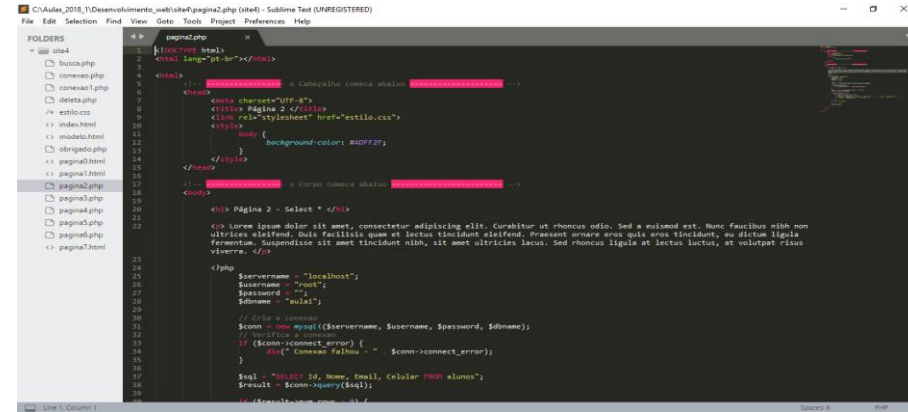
C:\Aulas_2018_1\Desenvolvimento_web\site4\pagina2.php (site4) - Sublime Text (UNREGISTERED)

File Edit Selection Find View Goto Tools Project Preferences Help

FOLDERS
site4
busca.php
conexao.php
conexao1.php
deleta.php
estilo.css
index.html
modelo.html
obrigado.php
pagina0.html
pagina1.html
pagina2.php
pagina3.php
pagina4.php
pagina5.php
pagina6.php
pagina7.html

pagina2.php

1 <!DOCTYPE html>
2 <html lang="pt-br"></html>
3
4 <html>
5 <!-- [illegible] o Cabeçalho começa abaixo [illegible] -->
6 <head>
7 <meta charset="UTF-8">
8 <title> Página 2 </title>
9 <link rel="stylesheet" href="estilo.css">
10 <style>
11 body {
12 background-color: #ADFF2F;
13 }
14 </style>
15 </head>
16
17 <!-- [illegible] o Corpo começa abaixo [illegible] -->
18 <body>
19
20 <h1> Página 2 - Select * </h1>
21
22 <p> Lorem ipsum dolor sit amet, consectetur adipiscing elit. Curabitur ut rhoncus odio. Sed a euismod est. Nunc faucibus nibh non ultrices eleifend. Duis facilisis quam et lectus tincidunt eleifend. Praesent ornare eros quis eros tincidunt, eu dictum ligula fermentum. Suspendisse sit amet tincidunt nibh, sit amet ultricies lacus. Sed rhoncus ligula at lectus luctus, at volutpat risus viverra. </p>
23
24 <?php
25 $servername = "localhost";
26 $username = "root";
27 $password = "";
28 $dbname = "aula1";
29
30 // Cria a conexao
31 $conn = new mysqli($servername, $username, $password, $dbname);
32 // Verifica a conexao
33 if ($conn->connect_error) {
34 die(" Conexao falhou - " . $conn->connect_error);
35 }
36
37 $sql = "SELECT Id, Nome, Email, Celular FROM alunos";
38 $result = $conn->query($sql);
39
40 if ($result->num_rows > 0) {

Line 1, Column 1
Spaces: 6
PHP